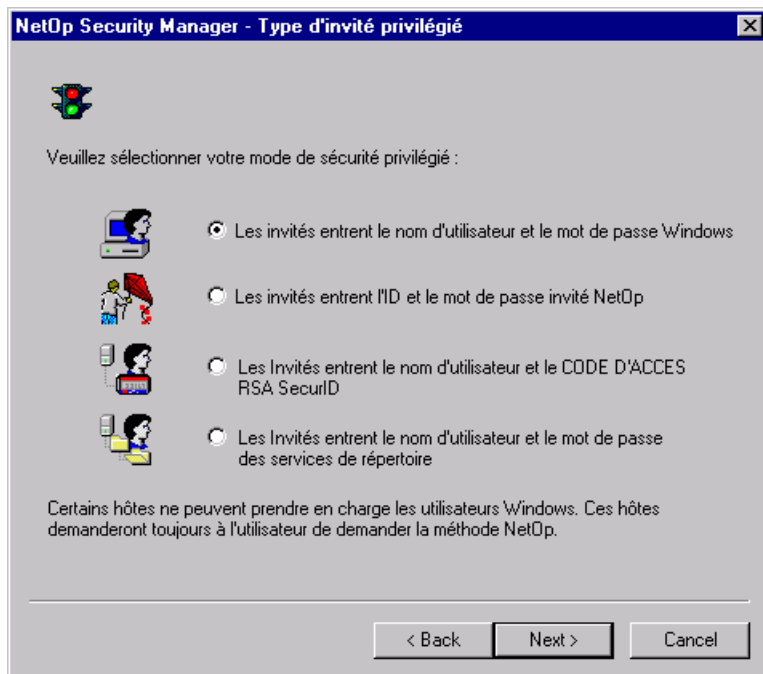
NetOp Security Manager - Type d'invité privilégié

Veuillez sélectionner votre mode de sécurité privilégié :

Les invités entrent le nom d'utilisateur et le mot de passe Windows

Les invités entrent l'ID et le mot de passe invité NetOp

Les Invités entrent le nom d'utilisateur et le CODE D'ACCES RSA SecurID

Les Invités entrent le nom d'utilisateur et le mot de passe des services de répertoire

Certains hôtes ne peuvent prendre en charge les utilisateurs Windows. Ces hôtes demanderont toujours à l'utilisateur de demander la méthode NetOp.

< Back
Next >
Cancel